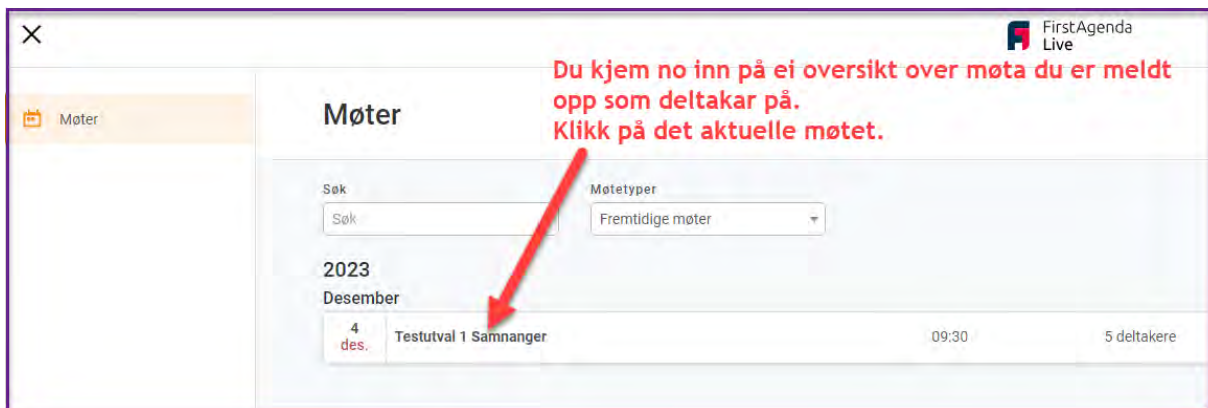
X

FirstAgenda Live

Møter

Du kjem no inn på ei oversikt over møta du er meldt opp som deltakar på.
Klikk på det aktuelle møtet.

Møter

Søk
Søk

Møtetyper
Fremtidige møter

2023
Desember

4 des. Testutval 1 Samnanger 09:30 5 deltakere